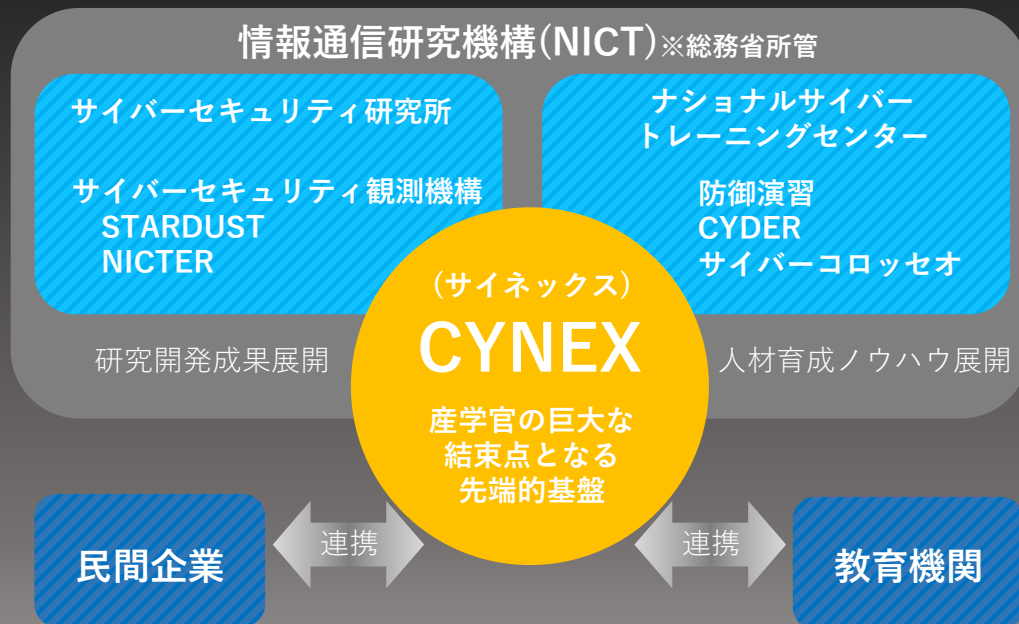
情報通信研究機構(NICT)※総務省所管

サイバーセキュリティ研究所

サイバーセキュリティ観測機構
STARDUST
NICTER

ナショナルサイバートレーニングセンター

防御演習
CYDER
サイバーコロッセオ

研究開発成果展開

（サイネックス）
CYNEX
産学官の巨大な結束点となる先端的基盤

人材育成ノウハウ展開

民間企業

連携

連携

教育機関